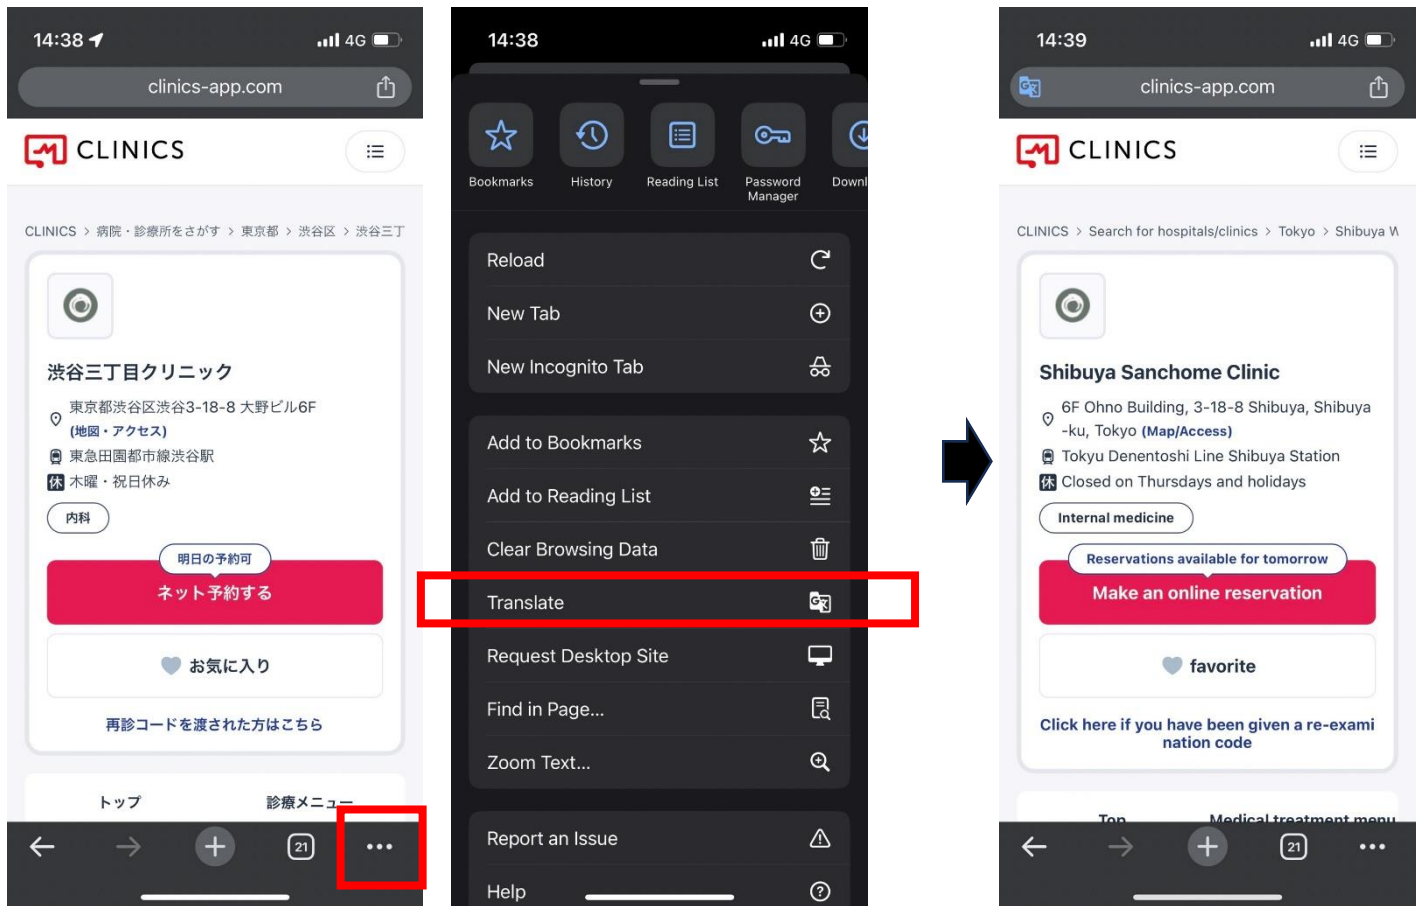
14:38 4G
clinics-app.com
CLINICS
CLINICS > 病院・診療所をさがす > 東京都 > 渋谷区 > 渋谷三丁
渋谷三丁目クリニック
東京都渋谷区渋谷3-18-8 大野ビル6F
(地図・アクセス)
東急田園都市線渋谷駅
休 木曜・祝日休み
内科
明日の予約可
ネット予約する
お気に入り
再診コードを渡された方はこちら
トップ
診療メニュー
21

14:38 4G
Bookmarks
History
Reading List
Password Manager
Downl
Reload
New Tab
New Incognito Tab
Add to Bookmarks
Add to Reading List
Clear Browsing Data
Translate
Request Desktop Site
Find in Page...
Zoom Text...
Report an Issue
Help

14:39 4G
clinics-app.com
CLINICS
CLINICS > Search for hospitals/clinics > Tokyo > Shibuya W
Shibuya Sanchome Clinic
6F Ohno Building, 3-18-8 Shibuya, Shibuya -ku, Tokyo (Map/Access)
Tokyu Denentoshi Line Shibuya Station
休 Closed on Thursdays and holidays
Internal medicine
Reservations available for tomorrow
Make an online reservation
favorite
Click here if you have been given a re-examination code
Top
Medical treatment menu
21